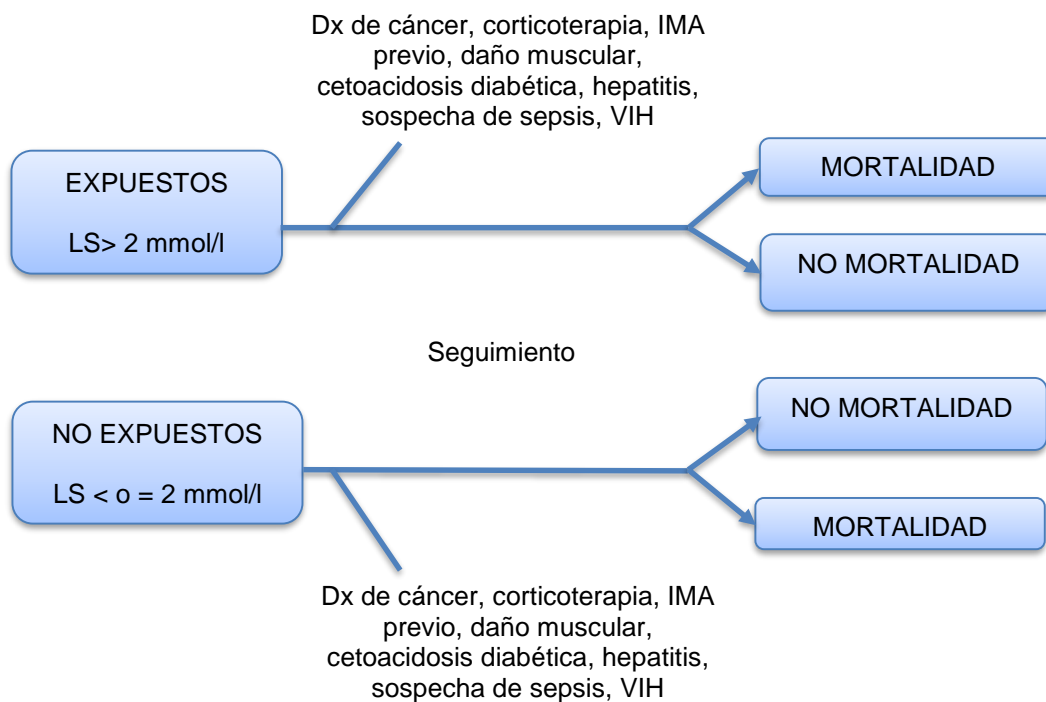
Dx de cáncer, corticoterapia, IMA previo, daño muscular, cetoacidosis diabética, hepatitis, sospecha de sepsis, VIH

EXPUESTOS

LS> 2 mmol/l

MORTALIDAD

NO MORTALIDAD

Seguimiento

NO EXPUESTOS

LS < o = 2 mmol/l

NO MORTALIDAD

MORTALIDAD

Dx de cáncer, corticoterapia, IMA previo, daño muscular, cetoacidosis diabética, hepatitis, sospecha de sepsis, VIH